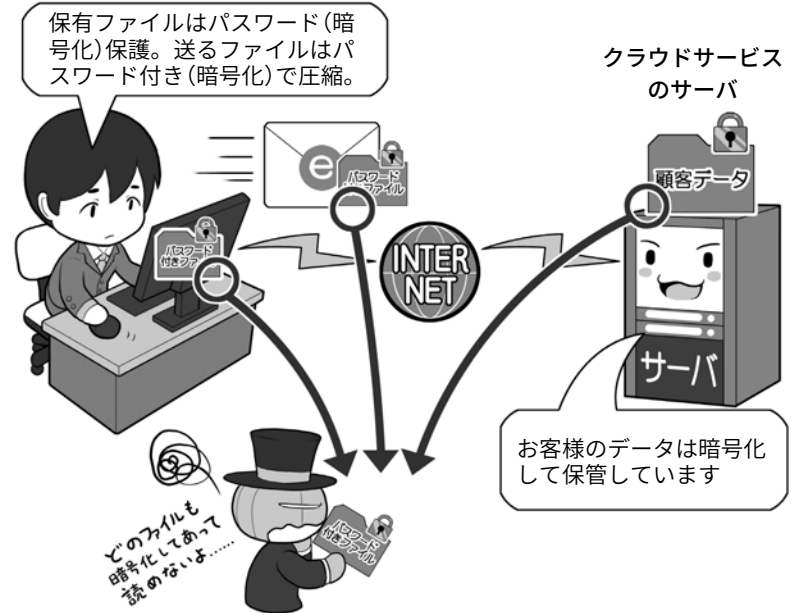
保有ファイルはパスワード(暗号化)保護。送るファイルはパスワード付き(暗号化)で圧縮。

クラウドサービスのサーバ

e

パスワード付きファイル

顧客データ

パスワード付きファイル

INTER NET

サーバ

お客様のデータは暗号化して保管しています

どのファイルも暗号化してあって読めないよ……

パスワード付きファイル